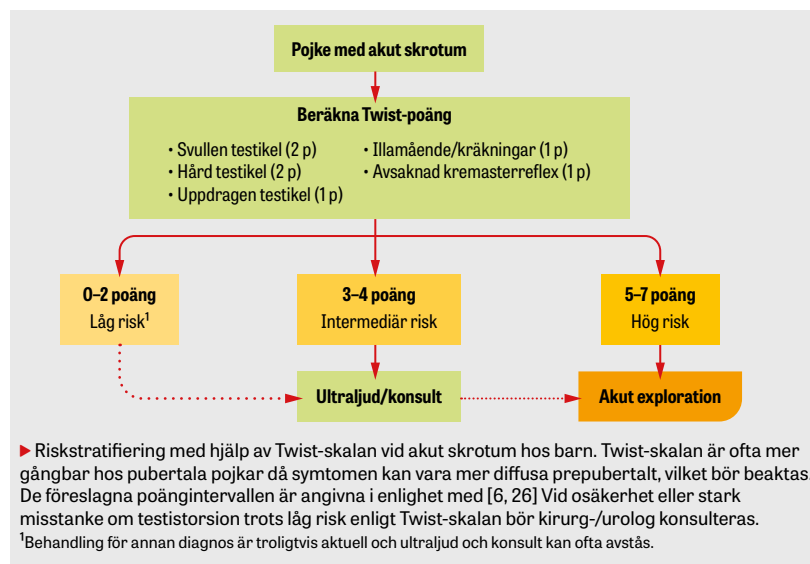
Pojke med akut skrotum

Beräkna Twist-poäng

• Svullen testikel (2 p)
• Hård testikel (2 p)
• Uppdragen testikel (1 p)
• Illamående/kräkningar (1 p)
• Avsaknad kremasterreflex (1 p)

0–2 poäng
Låg risk$^1$

3–4 poäng
Intermediär risk

5–7 poäng
Hög risk

Ultraljud/konsult

Akut exploration

▶ Riskstratifiering med hjälp av Twist-skalan vid akut skrotum hos barn. Twist-skalan är ofta mer gångbar hos pubertala pojkar då symtomen kan vara mer diffusa prepubertalt, vilket bör beaktas. De föreslagna poängintervallen är angivna i enlighet med [6, 26] Vid osäkerhet eller stark misstanke om testistorsion trots låg risk enligt Twist-skalan bör kirurg-/urolog konsulteras.
$^1$Behandling för annan diagnos är troligtvis aktuell och ultraljud och konsult kan ofta avstås.